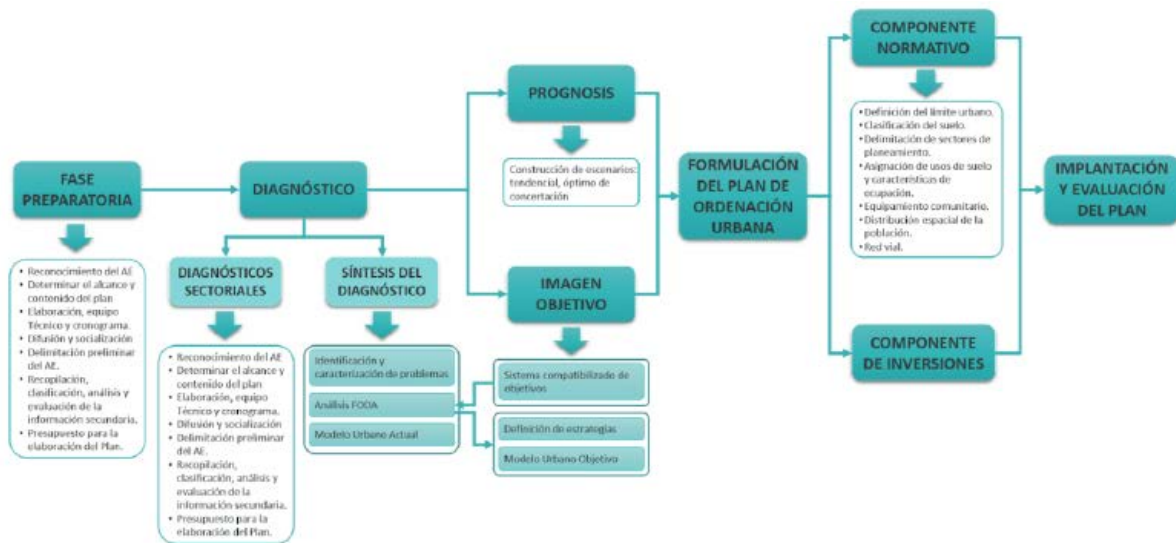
FASE PREPARATORIA

• Reconocimiento del AE
• Determinar el alcance y contenido del plan
• Elaboración, equipo Técnico y cronograma.
• Difusión y socialización
• Delimitación preliminar del AE.
• Recopilación, clasificación, análisis y evaluación de la información secundaria.
• Presupuesto para la elaboración del Plan.

DIAGNÓSTICO

DIAGNÓSTICOS SECTORIALES

• Reconocimiento del AE
• Determinar el alcance y contenido del plan
• Elaboración, equipo Técnico y cronograma.
• Difusión y socialización
• Delimitación preliminar del AE.
• Recopilación, clasificación, análisis y evaluación de la información secundaria.
• Presupuesto para la elaboración del Plan.

SÍNTESIS DEL DIAGNÓSTICO

Identificación y caracterización de problemas
Análisis FODA
Modelo Urbano Actual

PROGNOSIS

Construcción de escenarios: tendencial, óptimo de concertación

IMAGEN OBJETIVO

Sistema compatibilizado de objetivos

Definición de estrategias
Modelo Urbano Objetivo

FORMULACIÓN DEL PLAN DE ORDENACIÓN URBANA

COMPONENTE NORMATIVO

• Definición del límite urbano.
• Clasificación del suelo.
• Delimitación de sectores de planeamiento.
• Asignación de usos de suelo y características de ocupación.
• Equipamiento comunitario.
• Distribución espacial de la población.
• Red vial.

COMPONENTE DE INVERSIONES

IMPLANTACIÓN Y EVALUACIÓN DEL PLAN